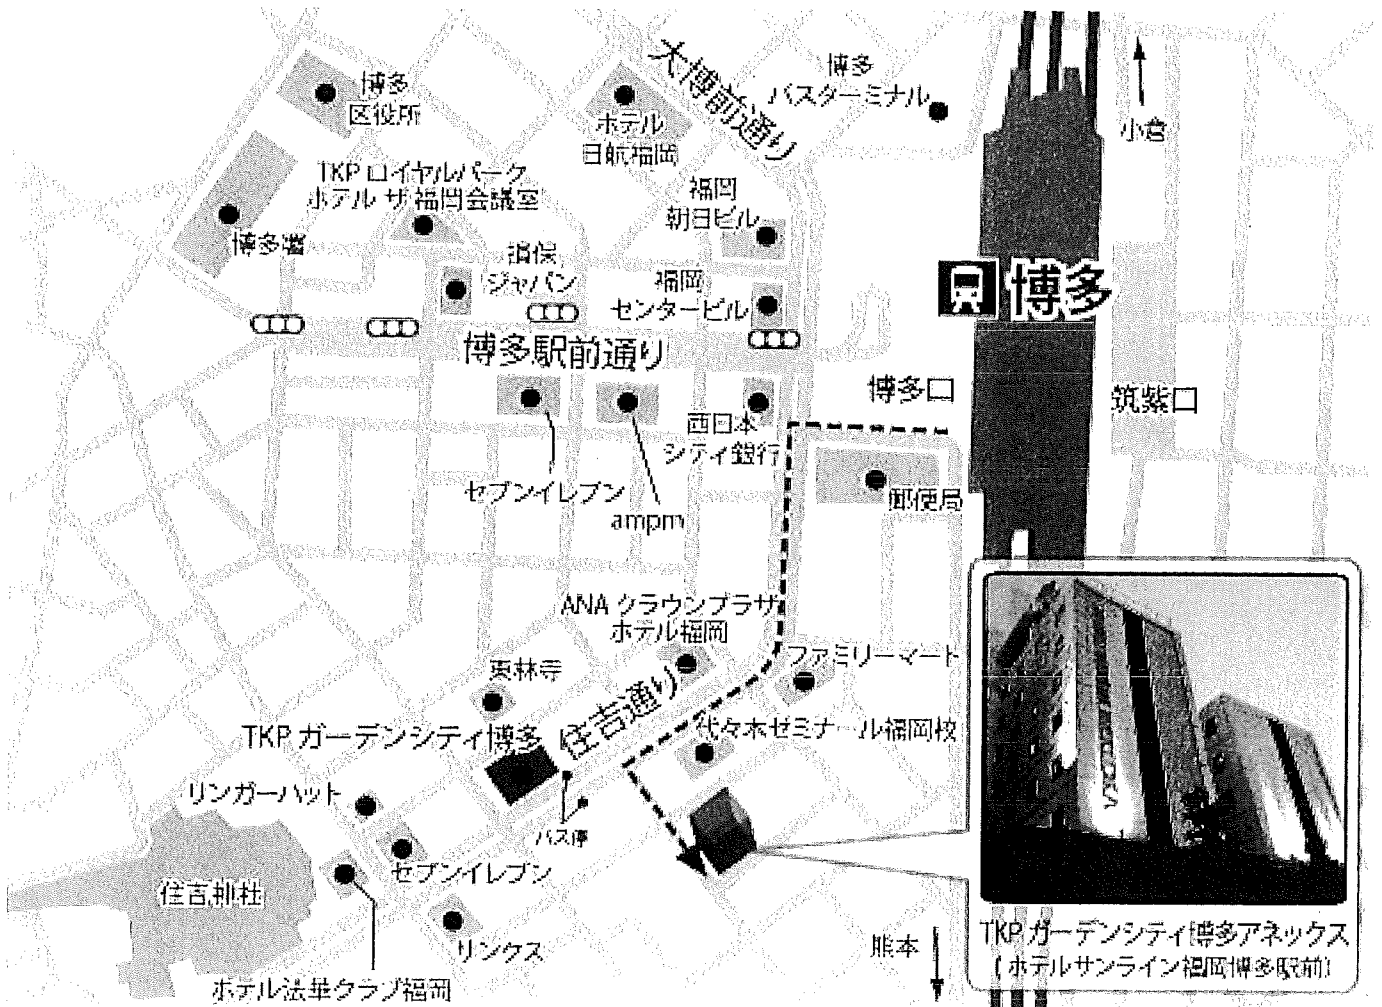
博多区役所

大博前通り

博多バスターミナル

小倉

ホテル日航福岡

TKP ロイヤルパークホテル ザ 福岡会議室

福岡朝日ビル

博多塔

損保ジャパン

福岡センタービル

博多

博多駅前通り

博多口

筑紫口

西日本シティ銀行

郵便局

セブンイレブン

ampm

ANA クラウンプラザホテル福岡

ファミリーマート

東林寺

住吉通り

TKP ガーデンシティ博多

代々木ゼミナール福岡校

リンガーハット

バス停

セブンイレブン

住吉神社

リンクス

熊本

ホテル法華クラブ福岡

TKP ガーデンシティ博多アネックス
(ホテルサンライン福岡博多駅前)